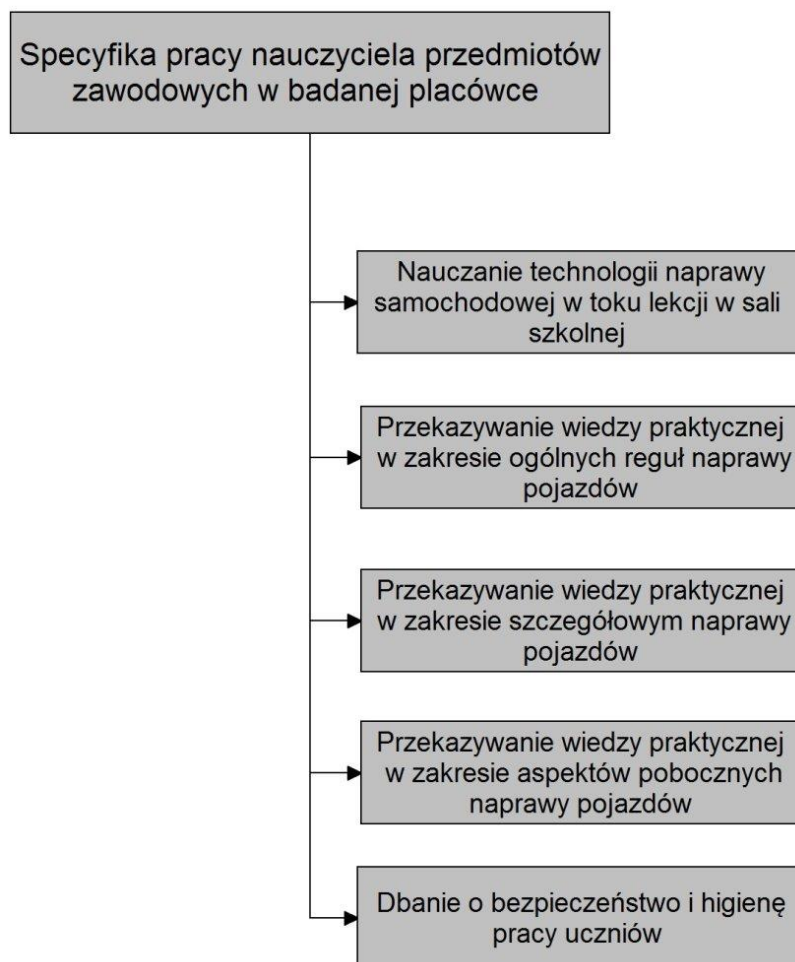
Specyfika pracy nauczyciela przedmiotów zawodowych w badanej placówce

Nauczanie technologii naprawy samochodowej w toku lekcji w sali szkolnej

Przekazywanie wiedzy praktycznej w zakresie ogólnych reguł naprawy pojazdów

Przekazywanie wiedzy praktycznej w zakresie szczegółowym naprawy pojazdów

Przekazywanie wiedzy praktycznej w zakresie aspektów pobocznych naprawy pojazdów

Dbanie o bezpieczeństwo i higienę pracy uczniów